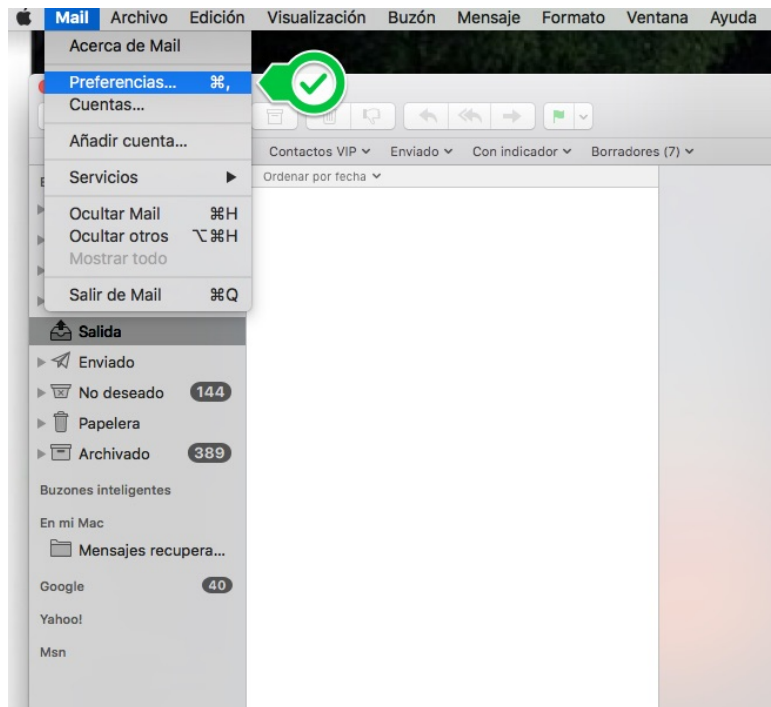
Mail Archivo Edición Visualización Buzón Mensaje Formato Ventana Ayuda

Acerca de Mail
Preferencias... ⌘,
Cuentas...
Añadir cuenta...
Servicios ▶
Ocultar Mail ⌘H
Ocultar otros ⌥⌘H
Mostrar todo
Salir de Mail ⌘Q

Contactos VIP ⌄ Enviado ⌄ Con indicador ⌄ Borradores (7) ⌄
Ordenar por fecha ⌄

Salida
Enviado
No deseado 144
Papelera
Archivado 389
Buzones inteligentes
En mi Mac
Mensajes recupera...
Google 40
Yahoo!
Msn